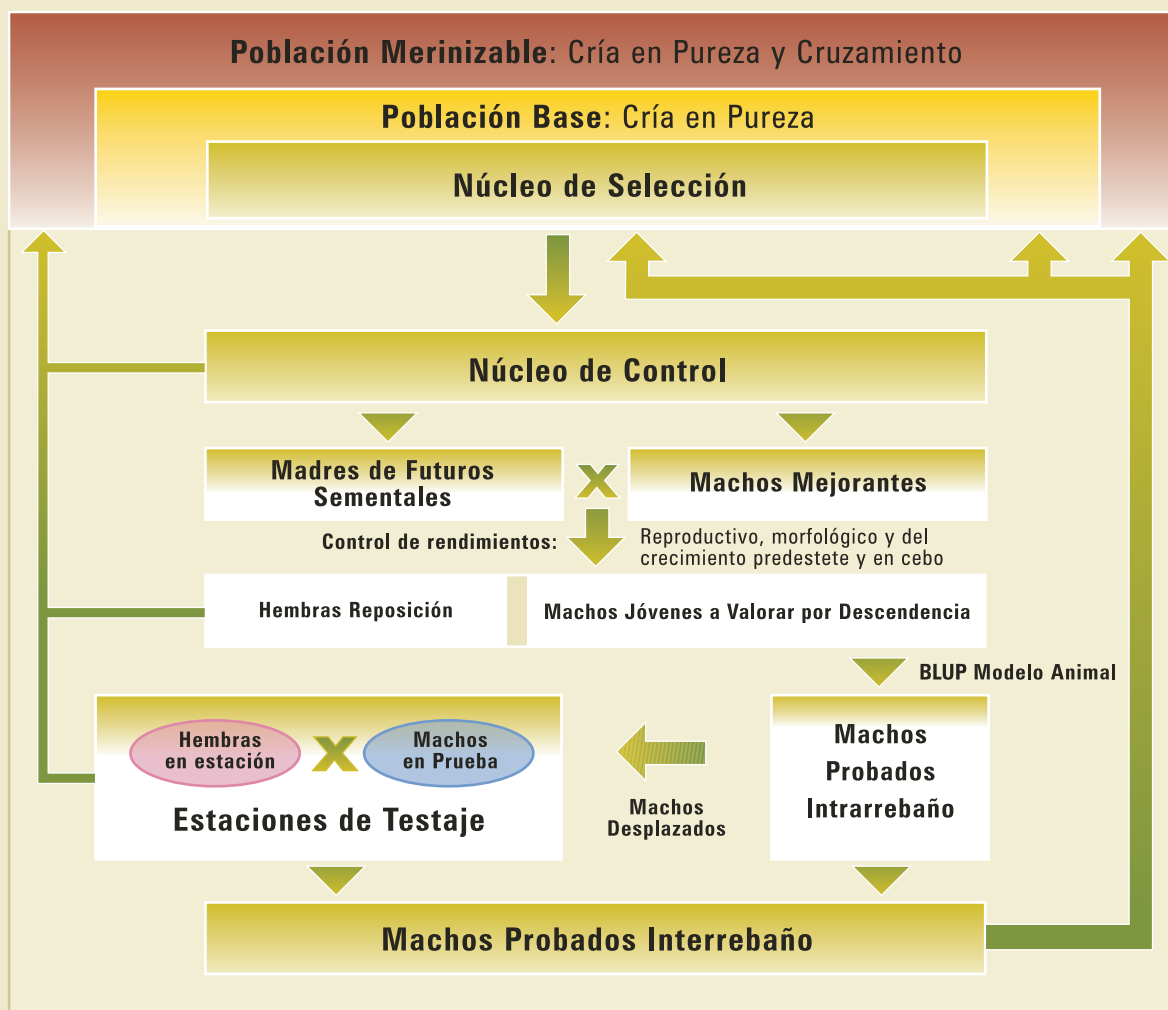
Población Merinizable: Cría en Pureza y Cruzamiento

Población Base: Cría en Pureza

Núcleo de Selección

Núcleo de Control

Madres de Futuros Sementales

x

Machos Mejorantes

Control de rendimientos:

Reproductivo, morfológico y del crecimiento predestete y en cebo

Hembras Reposición

Machos Jóvenes a Valorar por Descendencia

BLUP Modelo Animal

Hembras en estación

x

Machos en Prueba

Estaciones de Testaje

Machos Desplazados

Machos Probados Intrarrebaño

Machos Probados Interrebaño